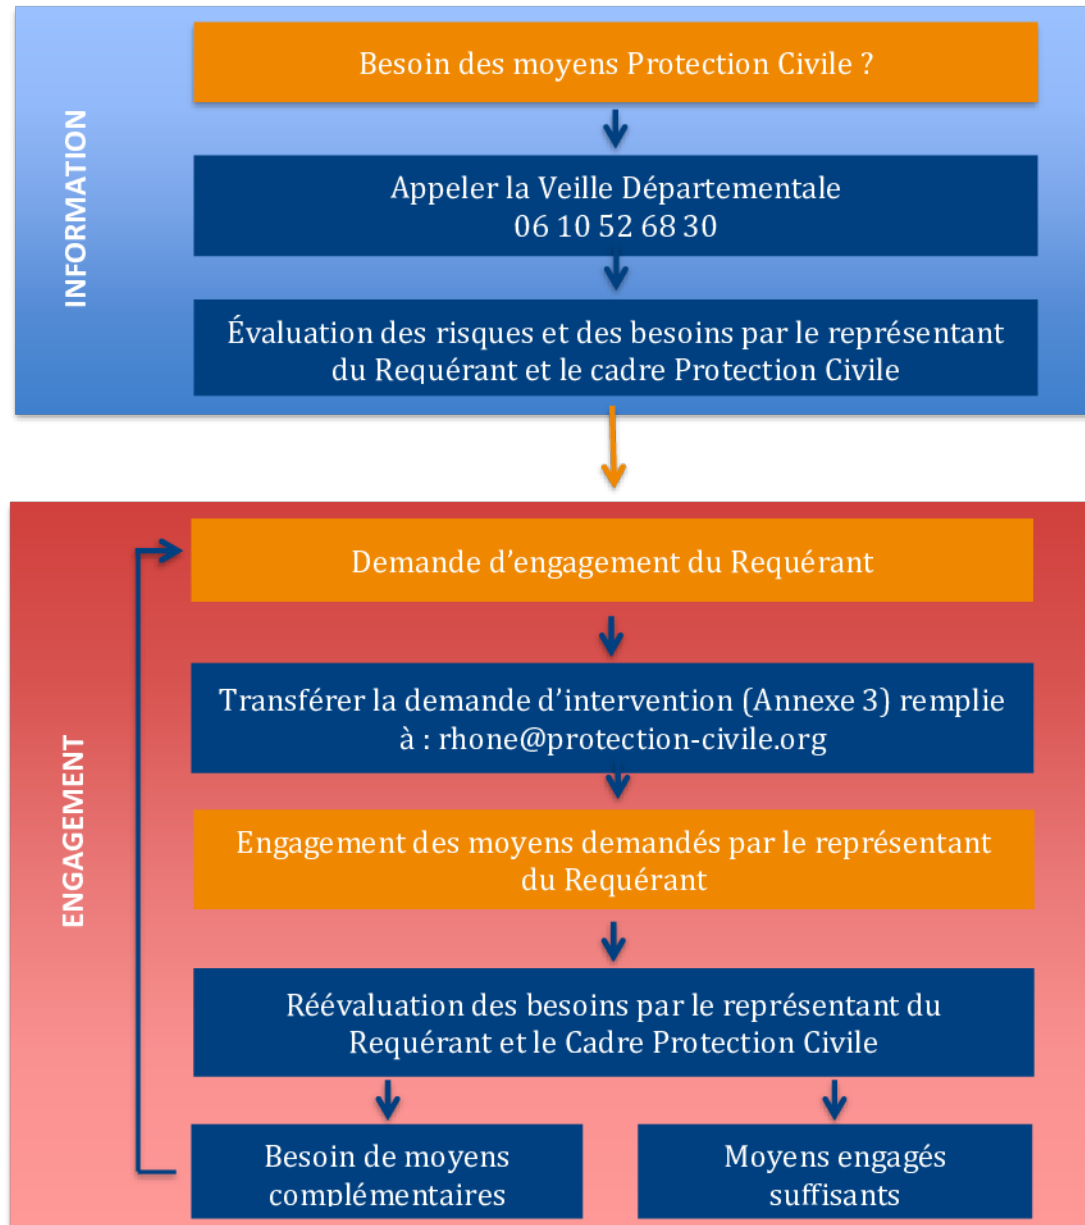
INFORMATION

Besoin des moyens Protection Civile ?

Appeler la Veille Départementale
06 10 52 68 30

Évaluation des risques et des besoins par le représentant du Requérant et le cadre Protection Civile

ENGAGEMENT

Demande d'engagement du Requérant

Transférer la demande d'intervention (Annexe 3) remplie à : rhone@protection-civile.org

Engagement des moyens demandés par le représentant du Requérant

Réévaluation des besoins par le représentant du Requérant et le Cadre Protection Civile

Besoin de moyens complémentaires

Moyens engagés suffisants